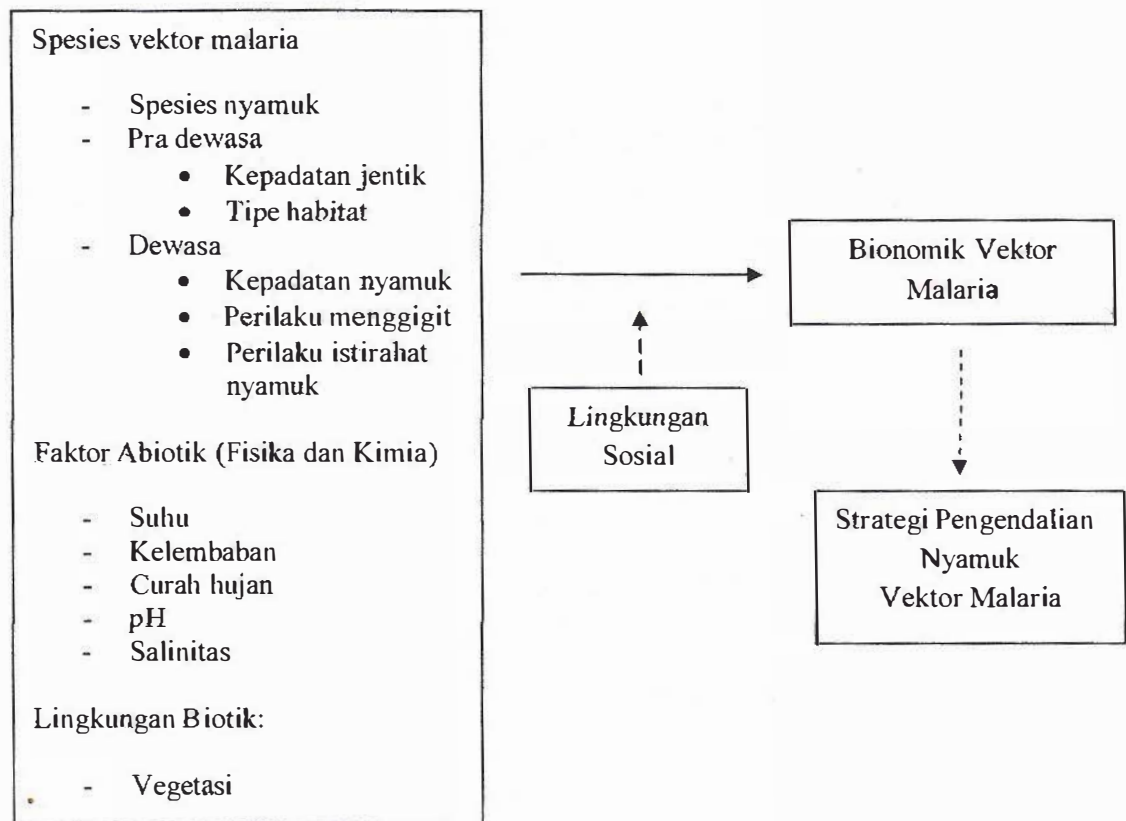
Spesies vektor malaria

- Spesies nyamuk
- Pra dewasa
 • Kepadatan jentik
 • Tipe habitat
- Dewasa
 • Kepadatan nyamuk
 • Perilaku menggigit
 • Perilaku istirahat nyamuk

Faktor Abiotik (Fisika dan Kimia)

- Suhu
- Kelembaban
- Curah hujan
- pH
- Salinitas

Lingkungan Biotik:

- Vegetasi

Bionomik Vektor Malaria

Lingkungan Sosial

Strategi Pengendalian Nyamuk Vektor Malaria